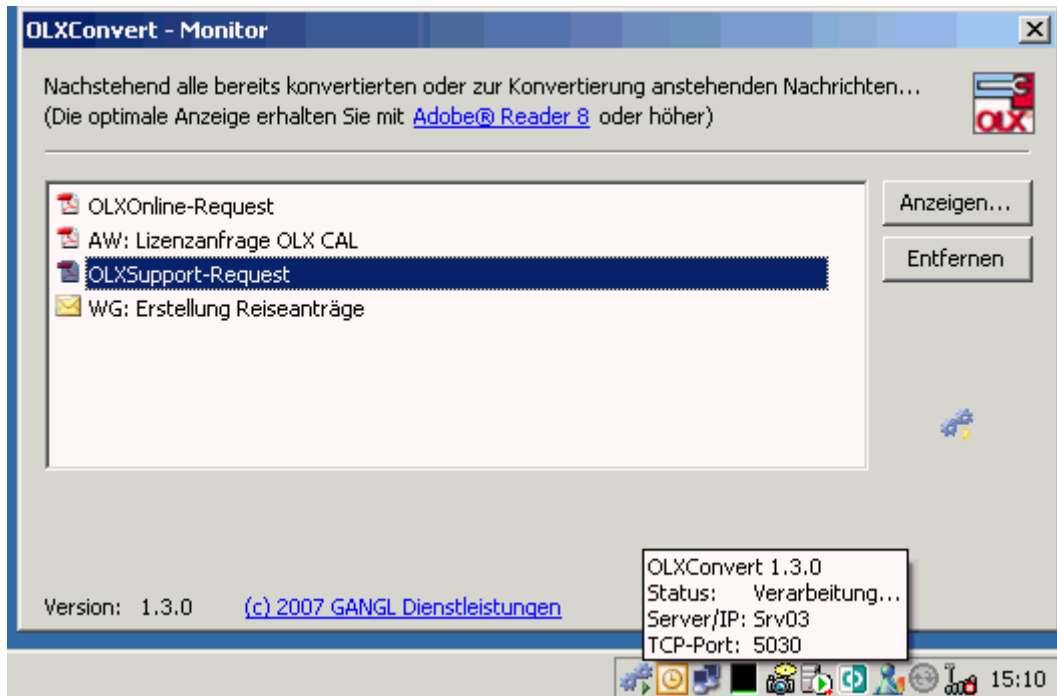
OLXConvert - Monitor

Nachstehend alle bereits konvertierten oder zur Konvertierung anstehenden Nachrichten...
(Die optimale Anzeige erhalten Sie mit Adobe® Reader 8 oder höher)

OLX

OLXOnline-Request
AW: Lizenzanfrage OLX CAL
OLXSupport-Request
WG: Erstellung Reiseanträge

Anzeigen...
Entfernen

Version: 1.3.0 (c) 2007 GANGL Dienstleistungen

OLXConvert 1.3.0
Status: Verarbeitung...
Server/IP: Srv03
TCP-Port: 5030

15:10